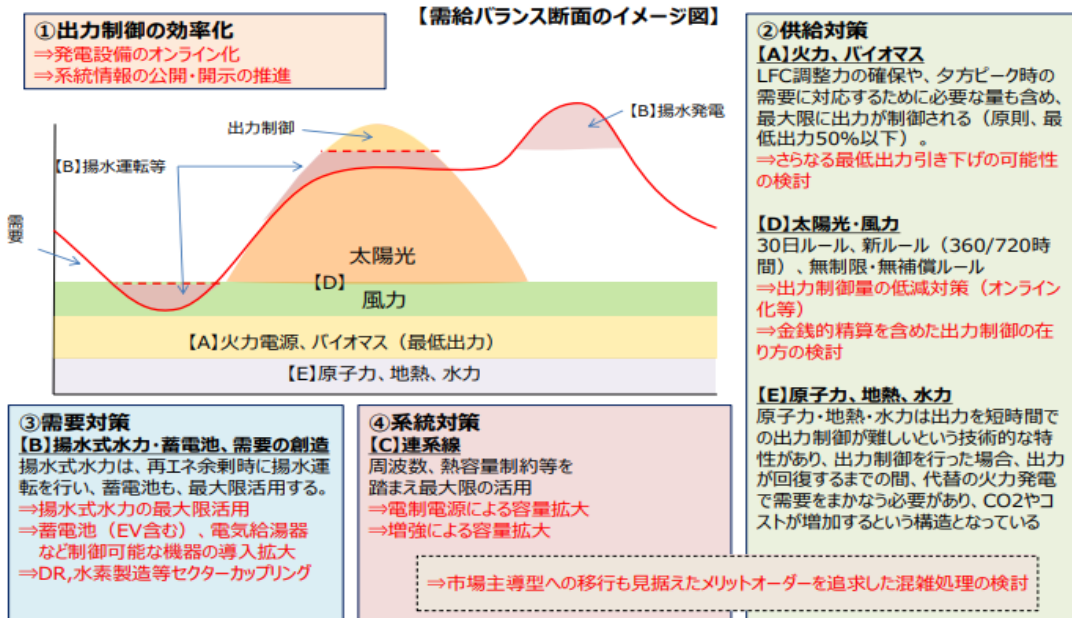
①出力制御の効率化
⇒発電設備のオンライン化
⇒系統情報の公開・開示の推進

【需給バランス断面のイメージ図】

出力制御
【B】揚水発電
【B】揚水運転等
需要
太陽光
【D】
風力
【A】火力電源、バイオマス（最低出力）
【E】原子力、地熱、水力

②供給対策
【A】火力、バイオマス
LFC調整力の確保や、夕方ピーク時の需要に対応するために必要な量も含め、最大限に出力が制御される（原則、最低出力50%以下）。
⇒さらなる最低出力引き下げの可能性の検討

【D】太陽光・風力
30日ルール、新ルール（360/720時間）、無制限・無補償ルール
⇒出力制御量の低減対策（オンライン化等）
⇒金銭的精算を含めた出力制御の在り方の検討

【E】原子力、地熱、水力
原子力・地熱・水力は出力を短時間での出力制御が難しいという技術的な特性があり、出力制御を行った場合、出力が回復するまでの間、代替の火力発電で需要をまかなう必要があり、CO2やコストが増加するという構造となっている

③需要対策
【B】揚水式水力・蓄電池、需要の創造
揚水式水力は、再エネ余剰時に揚水運転を行い、蓄電池も、最大限活用する。
⇒揚水式水力の最大限活用
⇒蓄電池（EV含む）、電気給湯器など制御可能な機器の導入拡大
⇒DR,水素製造等セクターカップリング

④系統対策
【C】連系線
周波数、熱容量制約等を踏まえ最大限の活用
⇒電制電源による容量拡大
⇒増強による容量拡大

⇒市場主導型への移行も見据えたメリットオーダーを追求した混雑処理の検討